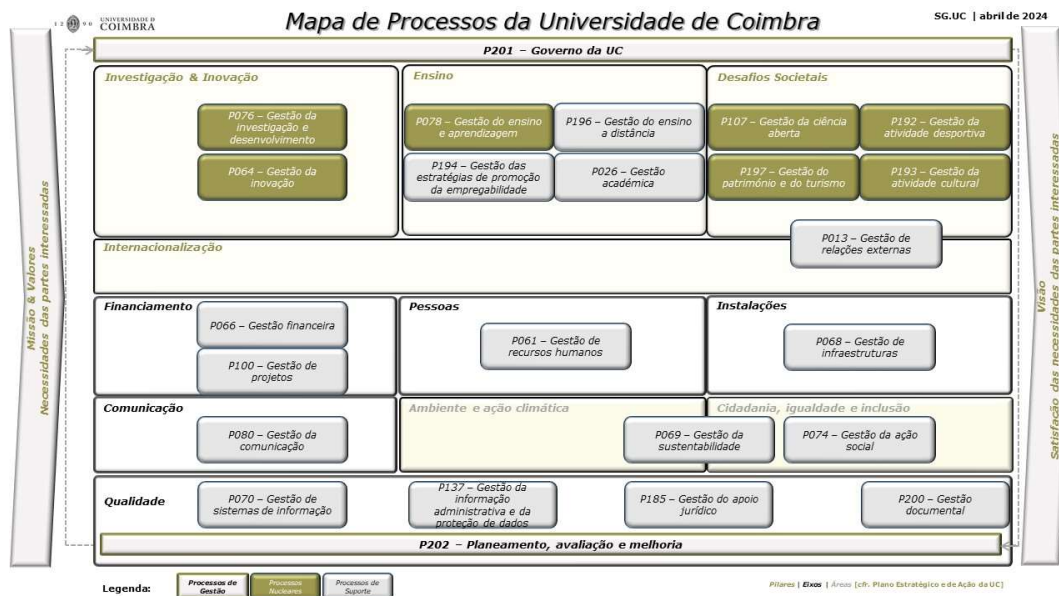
1 2 9 0 UNIVERSIDADE D COIMBRA

Mapa de Processos da Universidade de Coimbra

SG.UC | abril de 2024

P201 – Governo da UC

Missão & Valores
Necessidades das partes interessadas

Investigação & Inovação

P076 – Gestão da investigação e desenvolvimento

P064 – Gestão da inovação

Ensino

P078 – Gestão do ensino e aprendizagem

P196 – Gestão do ensino a distância

P194 – Gestão das estratégias de promoção da empregabilidade

P026 – Gestão académica

Desafios Societais

P107 – Gestão da ciência aberta

P192 – Gestão da atividade desportiva

P197 – Gestão do património e do turismo

P193 – Gestão da atividade cultural

Internacionalização

P013 – Gestão de relações externas

Financiamento

P066 – Gestão financeira

P100 – Gestão de projetos

Pessoas

P061 – Gestão de recursos humanos

Instalações

P068 – Gestão de infraestruturas

Comunicação

P080 – Gestão da comunicação

Ambiente e ação climática

P069 – Gestão da sustentabilidade

Cidadania, igualdade e inclusão

P074 – Gestão da ação social

Qualidade

P070 – Gestão de sistemas de informação

P137 – Gestão da informação administrativa e da proteção de dados

P185 – Gestão do apoio jurídico

P200 – Gestão documental

P202 – Planeamento, avaliação e melhoria

Visão
Satisfação das necessidades das partes interessadas

Legenda: Processos de Gestão | Processos Nucleares | Processos de Suporte

Pilares | Eixos | Áreas [cfr. Plano Estratégico e de Ação da UC]